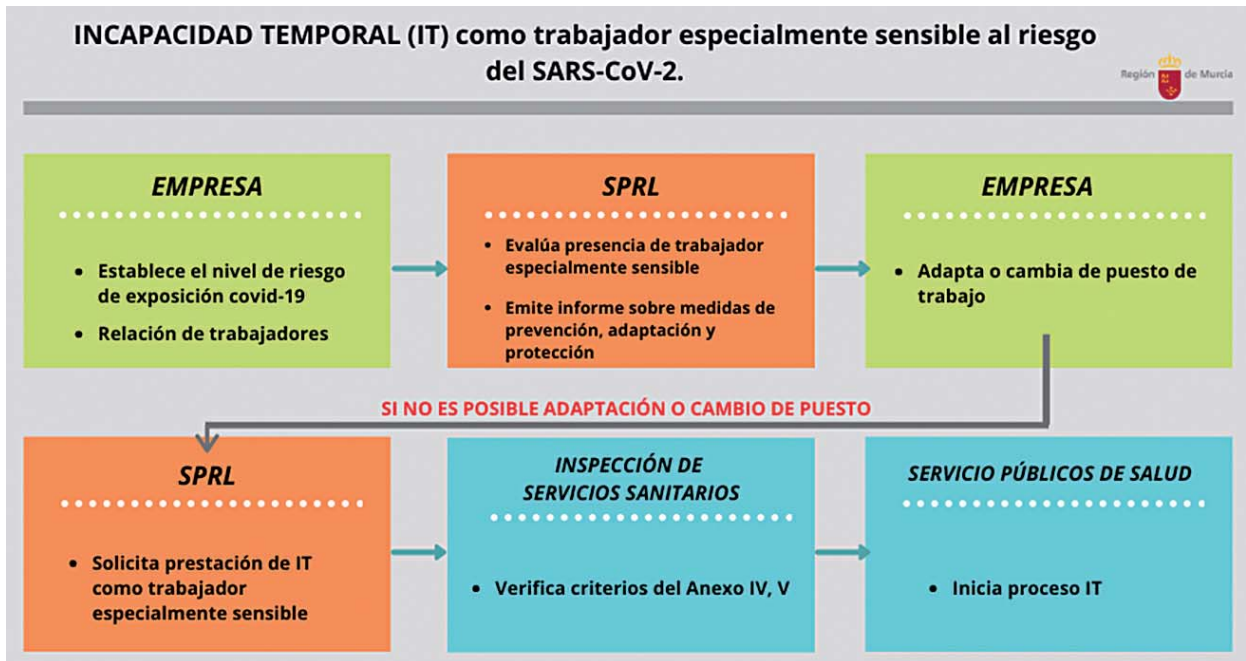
INCAPACIDAD TEMPORAL (IT) como trabajador especialmente sensible al riesgo del SARS-CoV-2.

Región de Murcia

EMPRESA

- Establece el nivel de riesgo de exposición covid-19
- Relación de trabajadores

SPRL

- Evalúa presencia de trabajador especialmente sensible
- Emite informe sobre medidas de prevención, adaptación y protección

EMPRESA

- Adapta o cambia de puesto de trabajo

SI NO ES POSIBLE ADAPTACIÓN O CAMBIO DE PUESTO

SPRL

- Solicita prestación de IT como trabajador especialmente sensible

INSPECCIÓN DE SERVICIOS SANITARIOS

- Verifica criterios del Anexo IV, V

SERVICIO PÚBLICOS DE SALUD

- Inicia proceso IT